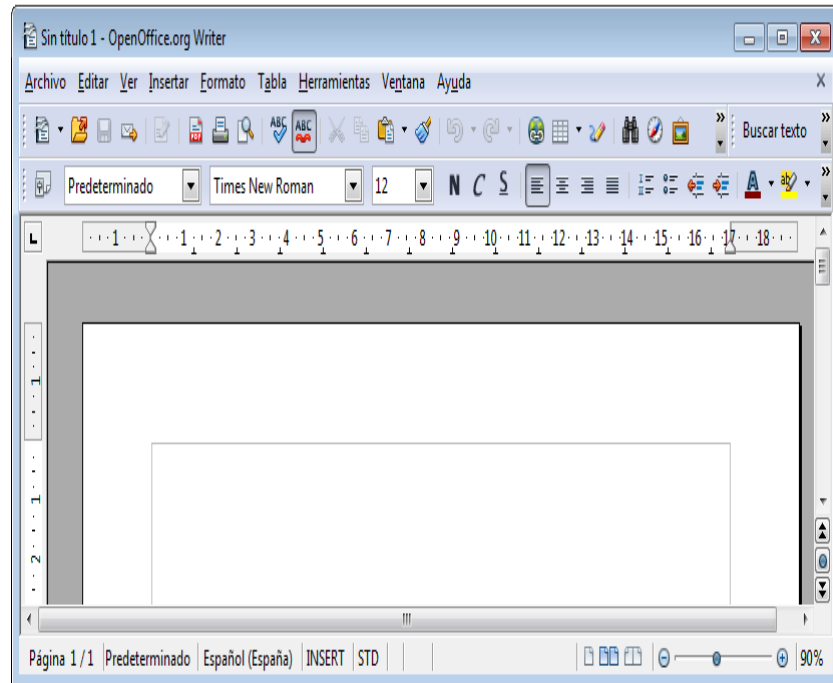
Sin título 1 - OpenOffice.org Writer

Archivo Editar Ver Insertar Formato Tabla Herramientas Ventana Ayuda

Buscar texto

Predeterminado | Times New Roman | 12 | N C S

1 · 1 · 2 · 3 · 4 · 5 · 6 · 7 · 8 · 9 · 10 · 11 · 12 · 13 · 14 · 15 · 16 · 17 · 18

1 1 2

Página 1 / 1 | Predeterminado | Español (España) | INSERT | STD | 90%